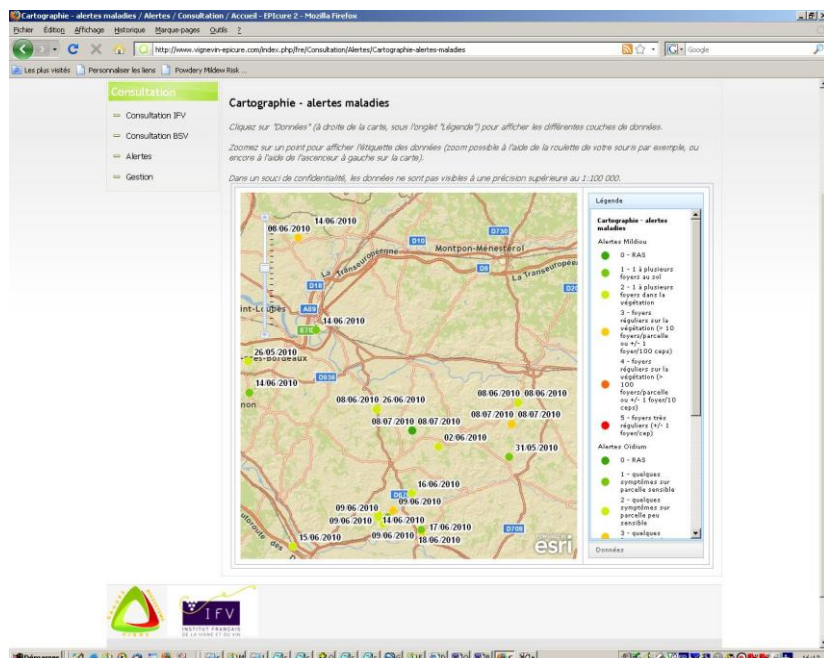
Cartographie - alertes maladies / Alertes / Consultation / Accueil - EPIcure 2 - Mozilla Firefox

Fichier Édition Affichage Historique Marque-pages Outils ?

http://www.vignevin-epicure.com/index.php/fre/Consultation/Alertes/Cartographie-alertes-maladies

Google

Les plus visités Personnaliser les liens Powdery Mildew Risk ...

Consultation

Consultation IFV

Consultation BSV

Alertes

Gestion

Cartographie - alertes maladies

Cliquez sur "Données" (à droite de la carte, sous l'onglet "Légende") pour afficher les différentes couches de données.

Zoomez sur un point pour afficher l'étiquette des données (zoom possible à l'aide de la roulette de votre souris par exemple, ou encore à l'aide de l'ascenceur à gauche sur la carte).

Dans un souci de confidentialité, les données ne sont pas visibles à une précision supérieure au 1:100 000.

14/06/2010
08/06/2010
D730
D10
Montpon-Ménesterol
La Transeuropéenne
D6
La Transeuropéenne
D18
int-Loubès
A89
14/06/2010
26/05/2010
s-Bordeaux
D936
14/06/2010
08/06/2010 08/06/2010
08/06/2010 26/06/2010
08/07/2010 08/07/2010
08/07/2010 08/07/2010
02/06/2010
31/05/2010
16/06/2010
09/06/2010
09/06/2010
09/06/2010 14/06/2010
17/06/2010
15/06/2010
09/06/2010 18/06/2010
D708
esri

Légende

Cartographie - alertes maladies

Alertes Mildiou

0 - RAS

1 - 1 à plusieurs foyers au sol

2 - 1 à plusieurs foyers dans la végétation

3 - foyers réguliers sur la végétation (< 10 foyers/parcelle ou +/- 1 foyer/100 ceps)

4 - foyers réguliers sur la végétation (> 100 foyers/parcelle ou +/- 1 foyer/10 ceps)

5 - foyers très réguliers (+/- 1 foyer/cep)

Alertes Oïdium

0 - RAS

1 - quelques symptômes sur parcelle sensible

2 - quelques symptômes sur parcelle peu sensible

3 - quelques

Données

IFV
INSTITUT FRANÇAIS DE LA VIGNE ET DU VIN

Démarrer